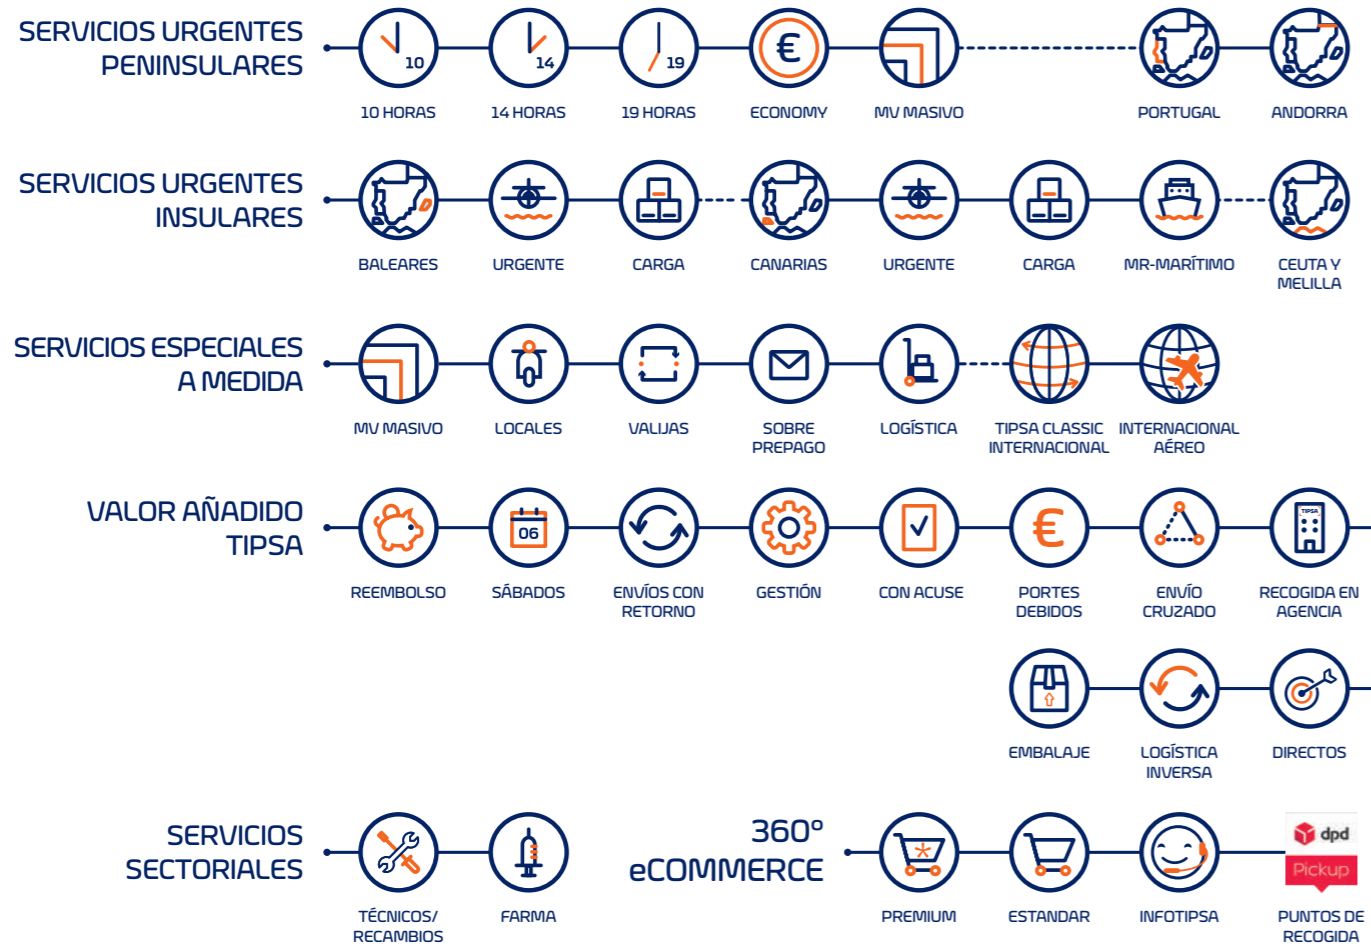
SERVICIOS URGENTES PENINSULARES

10 10 HORAS
14 14 HORAS
19 19 HORAS
€ ECONOMY
MV MASIVO
PORTUGAL
ANDORRA

SERVICIOS URGENTES INSULARES

BALEARES
URGENTE
CARGA
CANARIAS
URGENTE
CARGA
MR-MARÍTIMO
CEUTA Y MELILLA

SERVICIOS ESPECIALES A MEDIDA

MV MASIVO
LOCALES
VALIJAS
SOBRE PREPAGO
LOGÍSTICA
TIPSA CLASSIC INTERNACIONAL
INTERNACIONAL AÉREO

VALOR AÑADIDO TIPSA

REEMBOLSO
06 SÁBADOS
ENVÍOS CON RETORNO
GESTIÓN
CON ACUSE
€ PORTES DEBIDOS
ENVÍO CRUZADO
TIPSA RECOGIDA EN AGENCIA
EMBALAJE
LOGÍSTICA INVERSA
DIRECTOS

SERVICIOS SECTORIALES

TÉCNICOS/ RECAMBIOS
FARMA

360° eCOMMERCE

PREMIUM
ESTANDAR
INFOTIPSA
dpd Pickup PUNTOS DE RECOGIDA